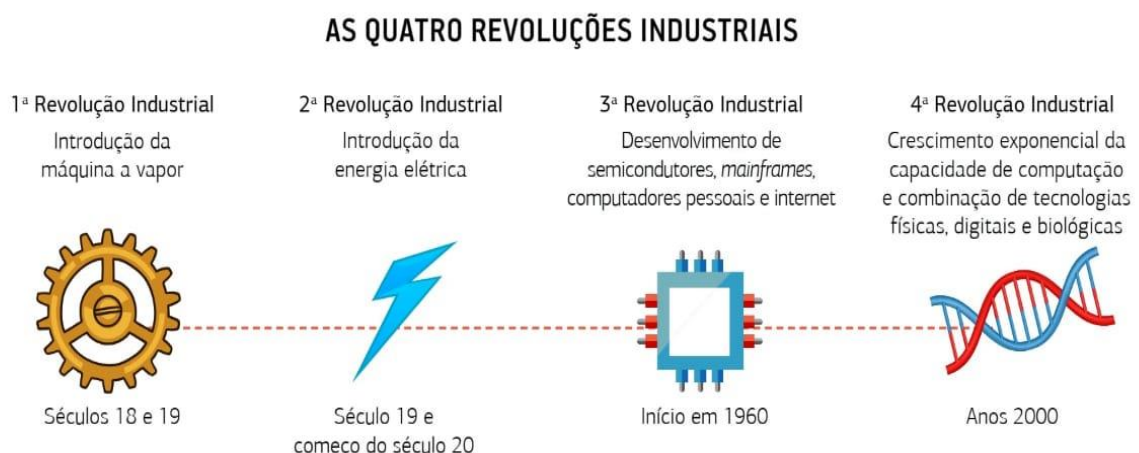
AS QUATRO REVOLUÇÕES INDUSTRIAIS

1ª Revolução Industrial
Introdução da máquina a vapor

2ª Revolução Industrial
Introdução da energia elétrica

3ª Revolução Industrial
Desenvolvimento de semicondutores, *mainframes*, computadores pessoais e internet

4ª Revolução Industrial
Crescimento exponencial da capacidade de computação e combinação de tecnologias físicas, digitais e biológicas

Séculos 18 e 19

Século 19 e começo do século 20

Início em 1960

Anos 2000